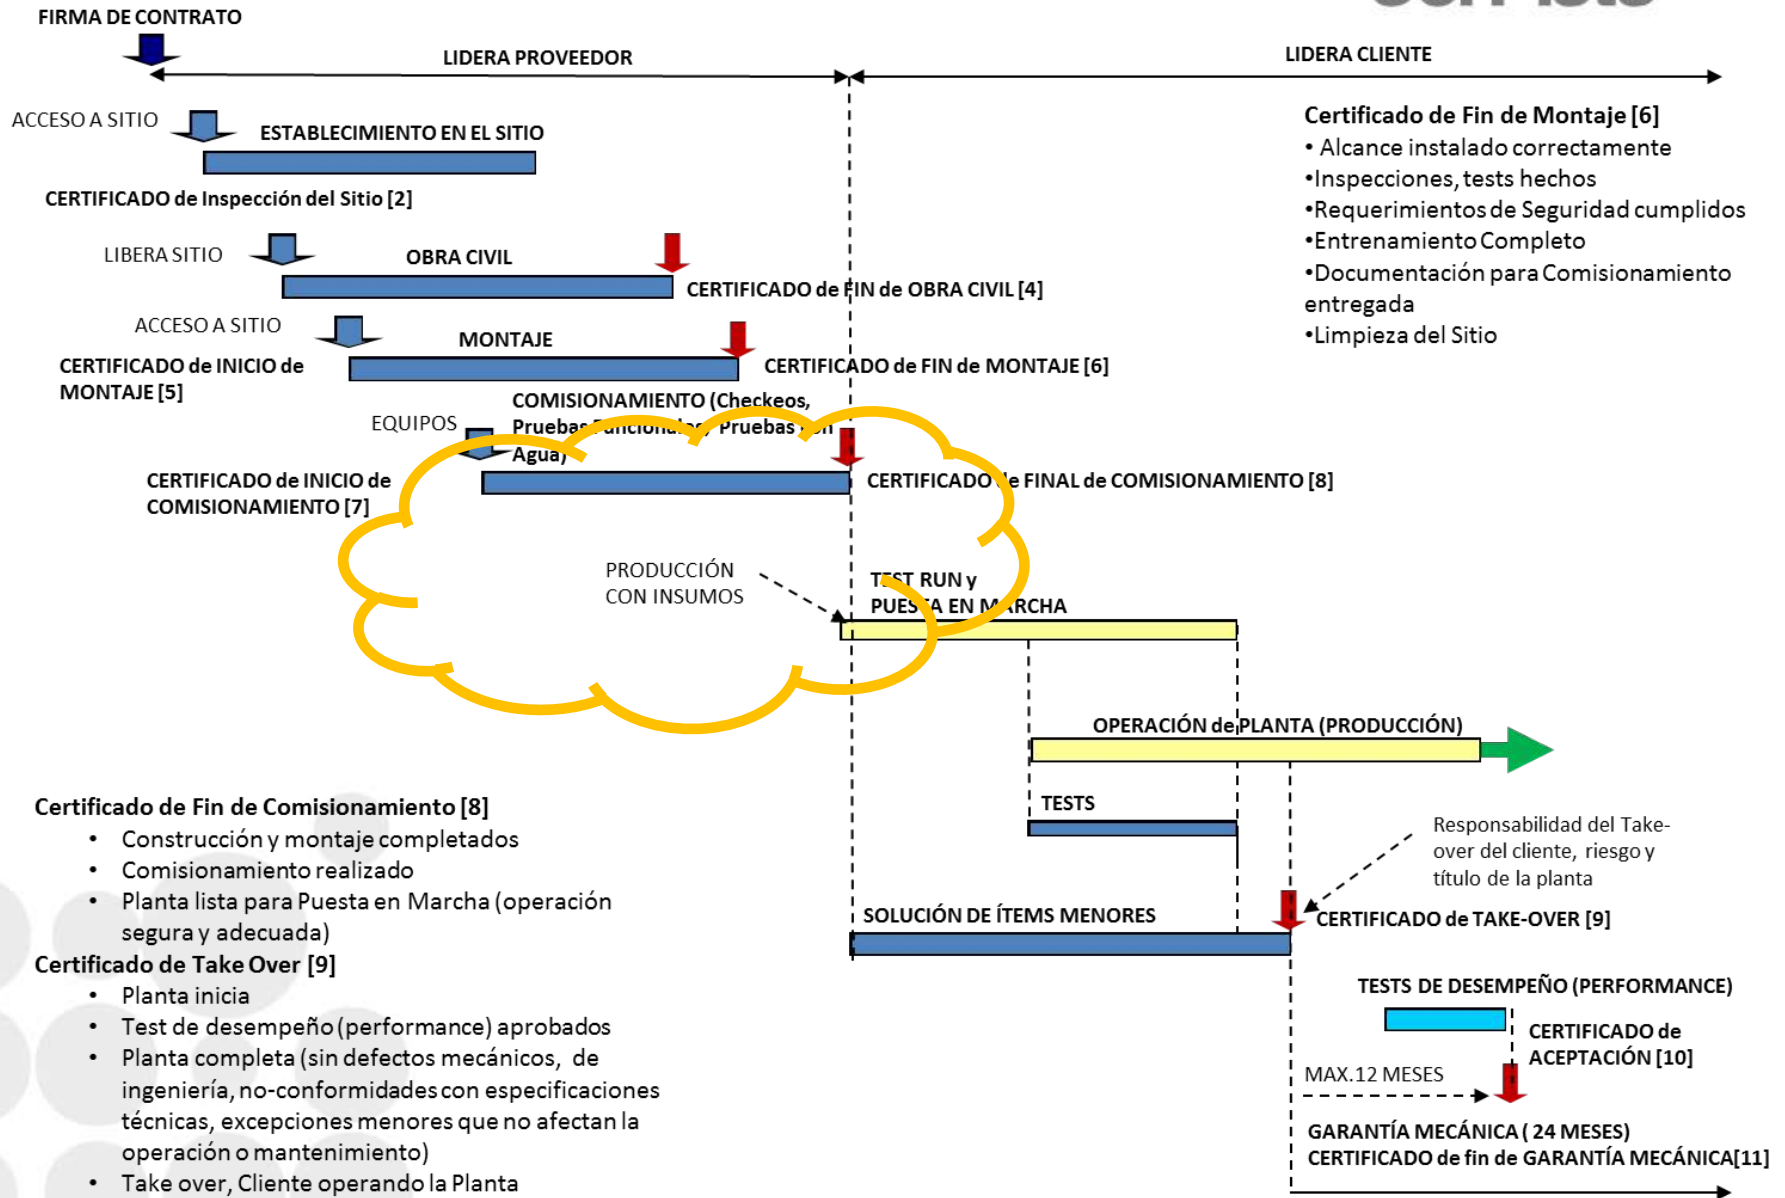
FIRMA DE CONTRATO

LIDERA PROVEEDOR

LIDERA CLIENTE

ACCESO A SITIO

ESTABLECIMIENTO EN EL SITIO

CERTIFICADO de Inspección del Sitio [2]

LIBERA SITIO

OBRA CIVIL

CERTIFICADO de FIN de OBRA CIVIL [4]

ACCESO A SITIO

MONTAJE

CERTIFICADO de INICIO de MONTAJE [5]

CERTIFICADO de FIN de MONTAJE [6]

EQUIPOS

COMISIONAMIENTO (Checkeos, Pruebas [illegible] Pruebas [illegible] Agua)

CERTIFICADO de INICIO de COMISIONAMIENTO [7]

CERTIFICADO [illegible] FINAL de COMISIONAMIENTO [8]

Certificado de Fin de Montaje [6]
• Alcance instalado correctamente
•Inspecciones, tests hechos
•Requerimientos de Seguridad cumplidos
•Entrenamiento Completo
•Documentación para Comisionamiento entregada
•Limpieza del Sitio

PRODUCCIÓN CON INSUMOS

T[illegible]T RUN y PUE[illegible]A EN M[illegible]RCHA

OPERACIÓN de PLANTA (PRODUCCIÓN)

TESTS

Responsabilidad del Take-over del cliente, riesgo y título de la planta

SOLUCIÓN DE ÍTEMS MENORES

CERTIFICADO de TAKE-OVER [9]

TESTS DE DESEMPEÑO (PERFORMANCE)

CERTIFICADO de ACEPTACIÓN [10]

MAX.12 MESES

GARANTÍA MECÁNICA ( 24 MESES)
CERTIFICADO de fin de GARANTÍA MECÁNICA[11]

Certificado de Fin de Comisionamiento [8]
• Construcción y montaje completados
• Comisionamiento realizado
• Planta lista para Puesta en Marcha (operación segura y adecuada)

Certificado de Take Over [9]
• Planta inicia
• Test de desempeño (performance) aprobados
• Planta completa (sin defectos mecánicos, de ingeniería, no-conformidades con especificaciones técnicas, excepciones menores que no afectan la operación o mantenimiento)
• Take over, Cliente operando la Planta